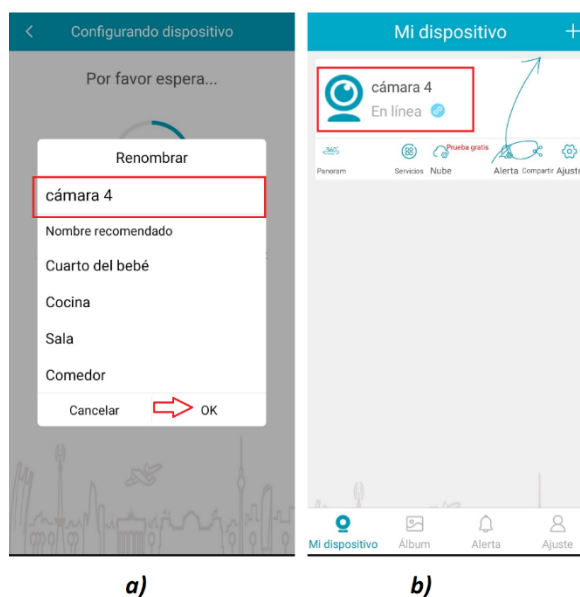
Configurando dispositivo

Por favor espera...

Renombrar

cámara 4

Nombre recomendado

Cuarto del bebé

Cocina

Sala

Comedor

Cancelar

OK

Mi dispositivo

+

cámara 4

En línea

360°

Panorom

Servicios

Prueba gratis

Nube

Alerta

Compartir

Ajuste

Mi dispositivo

Álbum

Alerta

Ajuste

a)

b)